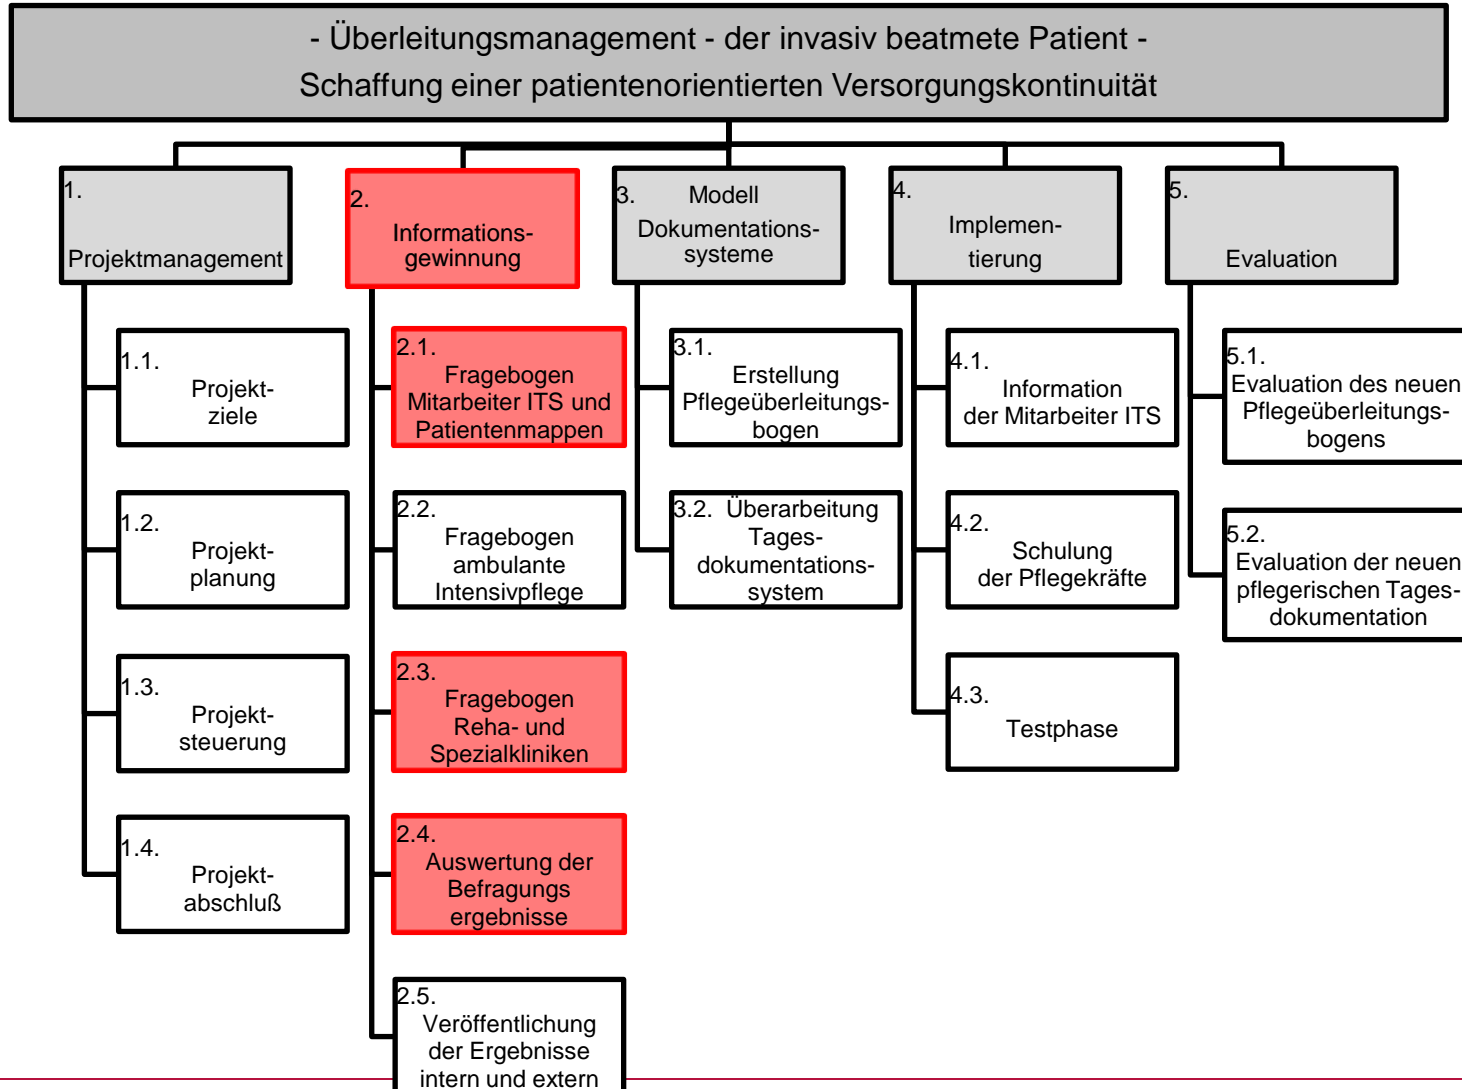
- Überleitungsmanagement - der invasiv beatmete Patient -
Schaffung einer patientenorientierten Versorgungskontinuität

1. Projektmanagement

1.1. Projektziele

1.2. Projektplanung

1.3. Projektsteuerung

1.4. Projektabschluß

2. Informationsgewinnung

2.1. Fragebogen Mitarbeiter ITS und Patientenmappen

2.2. Fragebogen ambulante Intensivpflege

2.3. Fragebogen Reha- und Spezialkliniken

2.4. Auswertung der Befragungs ergebnisse

2.5. Veröffentlichung der Ergebnisse intern und extern

3. Modell Dokumentationssysteme

3.1. Erstellung Pflegeüberleitungsbogen

3.2. Überarbeitung Tagesdokumentationssystem

4. Implementierung

4.1. Information der Mitarbeiter ITS

4.2. Schulung der Pflegekräfte

4.3. Testphase

5. Evaluation

5.1. Evaluation des neuen Pflegeüberleitungsbogens

5.2. Evaluation der neuen pflegerischen Tagesdokumentation